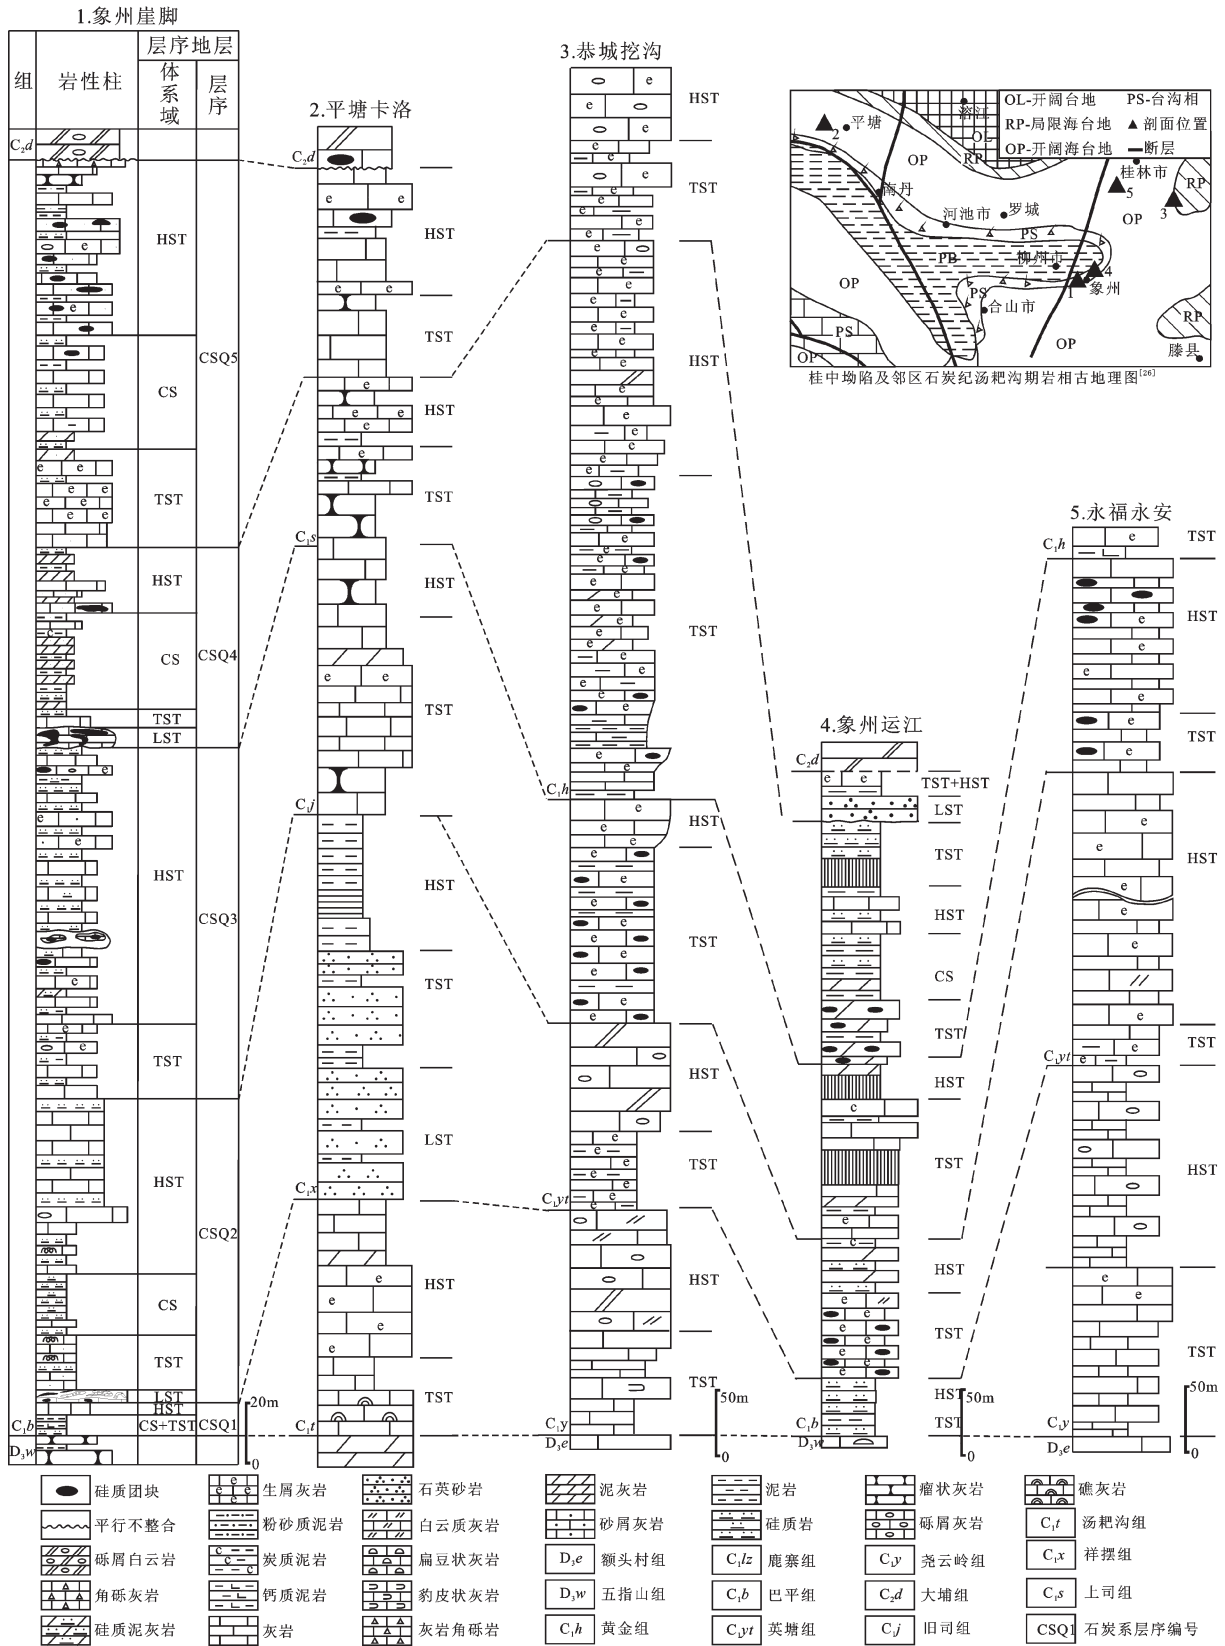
1.象州崖脚

| 组 | 岩性柱 | 体系域 | 层序 |
|---|---|---|---|
| $C_2d$ | | | |
| | | HST | CSQ5 |
| | | CS | |
| | | TST | |
| | | HST | CSQ4 |
| | | CS | |
| | | TST | |
| | | LST | |
| | | HST | CSQ3 |
| | | TST | |
| | | HST | CSQ2 |
| | | CS | |
| | | TST | |
| | | LST | |
| $C_1b$ | | HST | CSQ1 |
| | | CS+TST | |
| $D_3w$ | | | |

层序地层

20m
0

2.平塘卡洛

$C_2d$
HST
TST
HST
TST
$C_1s$
HST
TST
$C_1j$
HST
TST
LST
$C_1x$
HST
TST
$C_1t$

3.赤城挖沟

HST
TST
HST
TST
$C_1h$
HST
TST
HST
TST
$C_1yt$
HST
TST
$C_1y$
$D_3e$
50m
0

OL-开阔台地 PS-台沟相
RP-局限海台地 ▲剖面位置
OP-开阔海台地 —断层
2 平塘 榕江 OL RP OP 南丹 桂林市 5 RP 3 OP 河池市 罗城 PS PB 柳州市 4 1 象州 OP PS 合山市 PS OP RP OP 滕县
桂中坳陷及邻区石炭纪汤耙沟期岩相古地理图$^{[26]}$

4.象州运江

$C_2d$
TST+HST
LST
TST
HST
CS
TST
HST
TST
HST
TST
HST
TST
$C_1b$
$D_3w$
50m
0

5.永福永安

$C_1h$
TST
HST
TST
HST
TST
$C_1yt$
HST
TST
$C_1y$
$D_3e$
50m
0

硅质团块
平行不整合
砾屑白云岩
角砾灰岩
硅质泥灰岩
生屑灰岩
粉砂质泥岩
炭质泥岩
钙质泥岩
灰岩
石英砂岩
白云质灰岩
扁豆状灰岩
豹皮状灰岩
灰岩角砾岩
泥灰岩
砂屑灰岩
$D_3e$ 额头村组
$D_3w$ 五指山组
$C_1h$ 黄金组
泥岩
硅质岩
$C_1lz$ 鹿寨组
$C_1b$ 巴平组
$C_1yt$ 英塘组
瘤状灰岩
砾屑灰岩
$C_1y$ 尧云岭组
$C_2d$ 大埔组
$C_1j$ 旧司组
礁灰岩
$C_1t$ 汤耙沟组
$C_1x$ 祥摆组
$C_1s$ 上司组
CSQ1 石炭系层序编号